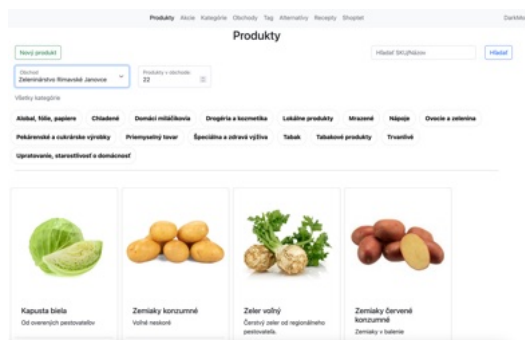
Produkty Akcie Kategórie Obchody Tag Alternatívy Recepty Shoplist

DarkMo

Produkty

Nový produkt

Hľadať SKU/Názov

Hľadať

Obchod
Zeleninárstvo Rimavské Janovce

Produkty v obchode
22

Všetky kategórie

Alobal, fólie, papiere

Chladené

Domáci miláčikovia

Drogéria a kozmetika

Lokálne produkty

Mrazené

Nápoje

Ovocie a zelenina

Pekárenské a cukrárske výrobky

Priemyselný tovar

Špeciálna a zdravá výživa

Tabak

Tabakové produkty

Trvanlivé

Upratovanie, starostlivosť o domácnosť

Kapusta biela
Od overených pestovateľov

Zemiaky konzumné
Voľné neskoré

Zeler voľný
Čerstvý zeler od regionálneho pestovateľa.

Zemiaky červené konzumné
Zemiaky v balenie